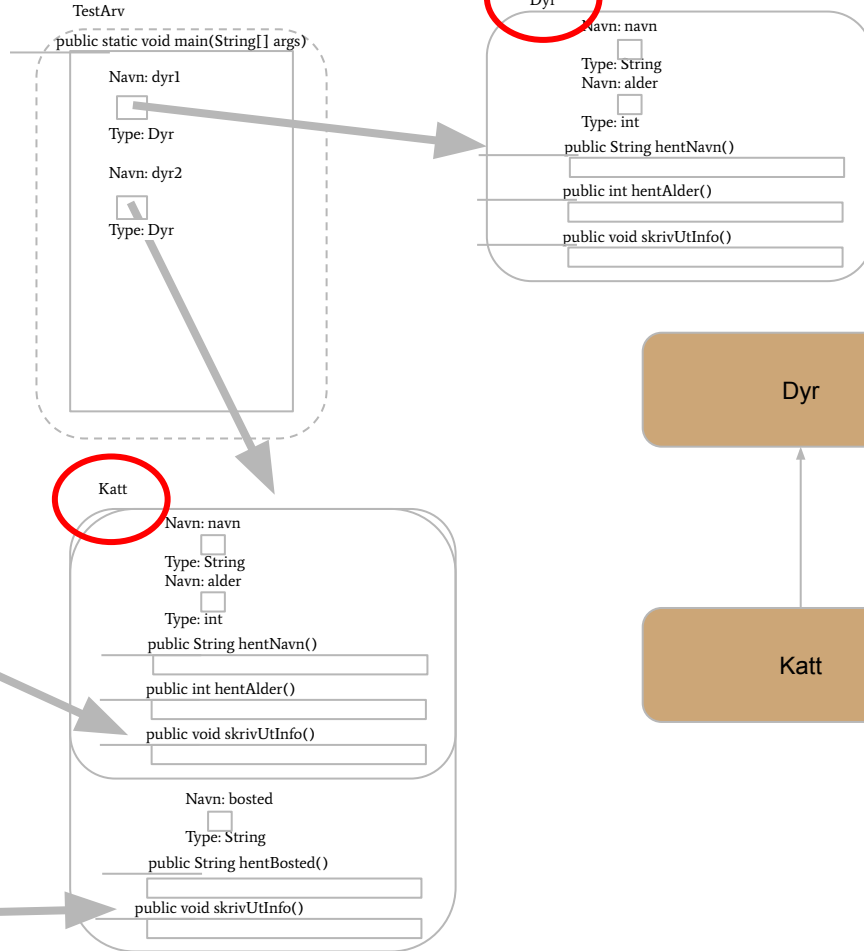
TestArv
public static void main(String[] args)
Navn: dyr1
Type: Dyr
Navn: dyr2
Type: Dyr

Dyr
Navn: navn
Type: String
Navn: alder
Type: int
public String hentNavn()
public int hentAlder()
public void skrivUtInfo()

Dyr

Katt

Katt
Navn: navn
Type: String
Navn: alder
Type: int
public String hentNavn()
public int hentAlder()
public void skrivUtInfo()
Navn: bosted
Type: String
public String hentBosted()
public void skrivUtInfo()